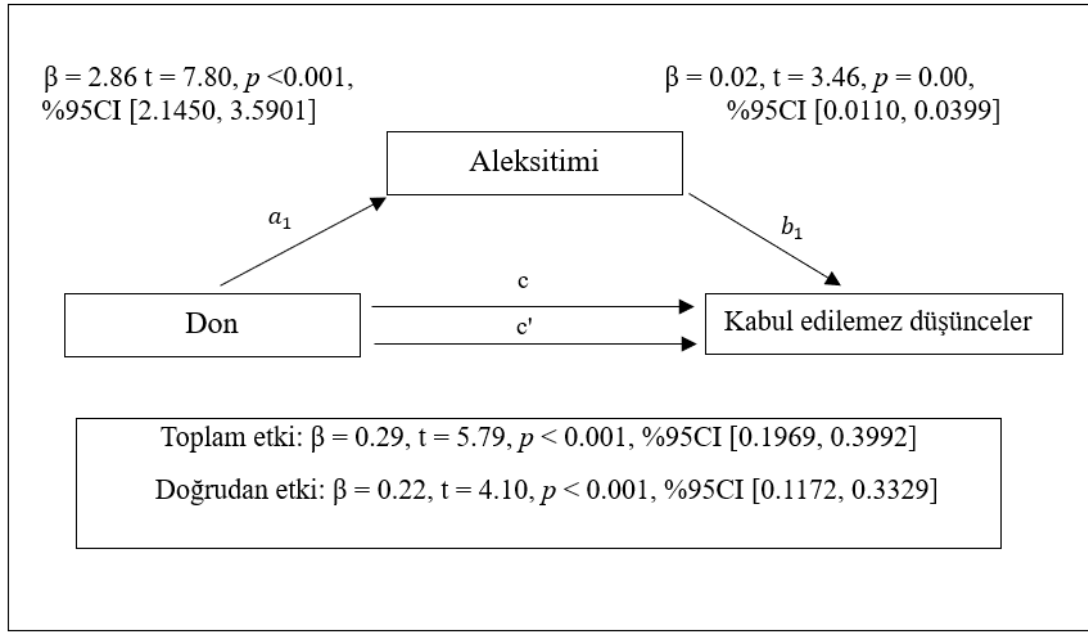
$\beta$ = 2.86 t = 7.80, $p$ <0.001, %95CI [2.1450, 3.5901]

$\beta$ = 0.02, t = 3.46, $p$ = 0.00, %95CI [0.0110, 0.0399]

Aleksitimi

$a_1$

$b_1$

c

c'

Don

Kabul edilemez düşünceler

Toplam etki: $\beta$ = 0.29, t = 5.79, $p$ < 0.001, %95CI [0.1969, 0.3992]

Doğrudan etki: $\beta$ = 0.22, t = 4.10, $p$ < 0.001, %95CI [0.1172, 0.3329]